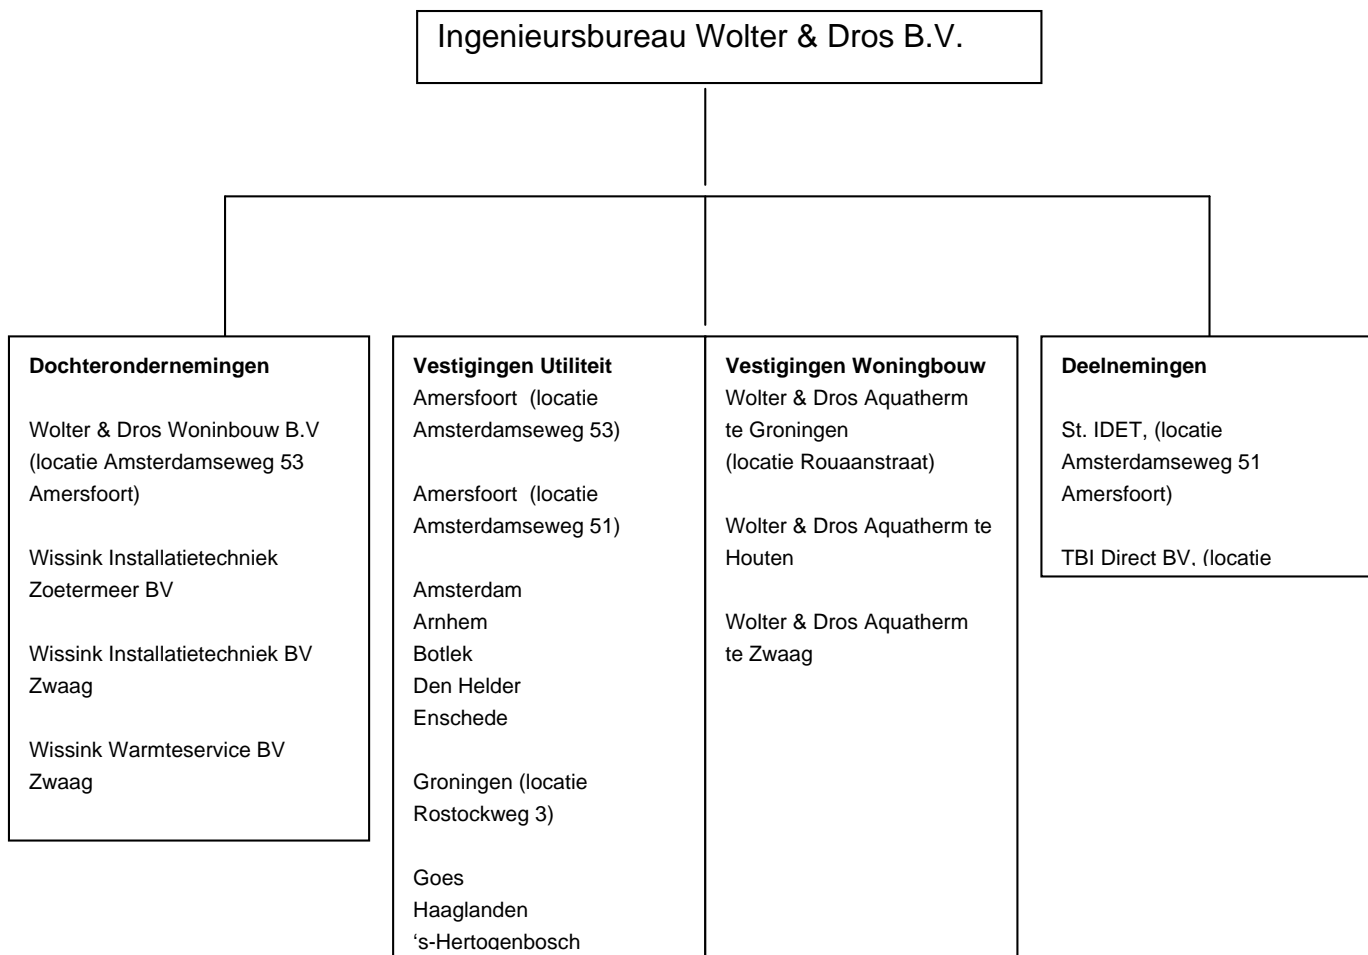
Ingenieursbureau Wolter & Dros B.V.

**Dochterondernemingen**

Wolter & Dros Woninbouw B.V (locatie Amsterdamseweg 53 Amersfoort)

Wissink Installatietechniek Zoetermeer BV

Wissink Installatietechniek BV Zwaag

Wissink Warmteservice BV Zwaag

**Vestigingen Utiliteit**
Amersfoort (locatie Amsterdamseweg 53)

Amersfoort (locatie Amsterdamseweg 51)

Amsterdam
Arnhem
Botlek
Den Helder
Enschede

Groningen (locatie Rostockweg 3)

Goes
Haaglanden
's-Hertogenbosch

**Vestigingen Woningbouw**
Wolter & Dros Aquatherm te Groningen (locatie Rouaanstraat)

Wolter & Dros Aquatherm te Houten

Wolter & Dros Aquatherm te Zwaag

**Deelnemingen**

St. IDET, (locatie Amsterdamseweg 51 Amersfoort)

TBI Direct BV, (locatie